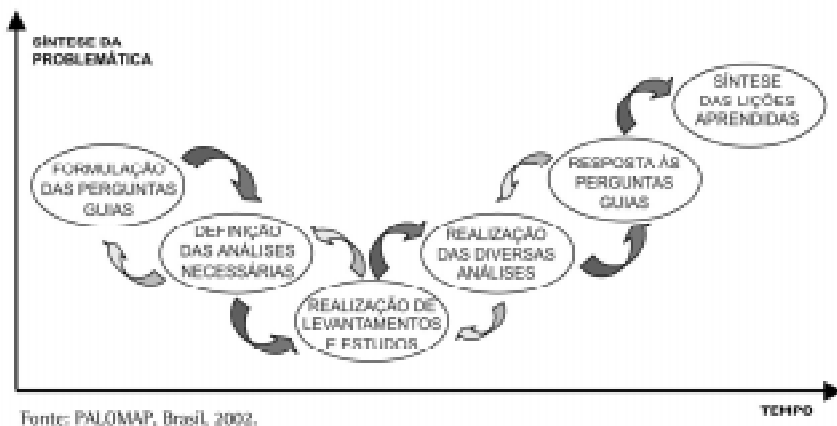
SÍNTESE DA PROBLEMÁTICA

SÍNTESE DAS LIÇÕES APRENDIDAS

FORMULAÇÃO DAS PERGUNTAS GUIAS

RESPOSTA ÀS PERGUNTAS GUIAS

DEFINIÇÃO DAS ANÁLISES NECESSÁRIAS

REALIZAÇÃO DAS DIVERSAS ANÁLISES

REALIZAÇÃO DE LEVANTAMENTOS E ESTUDOS

TEMPO

Fonte: PALOMAP, Brasil, 2002.